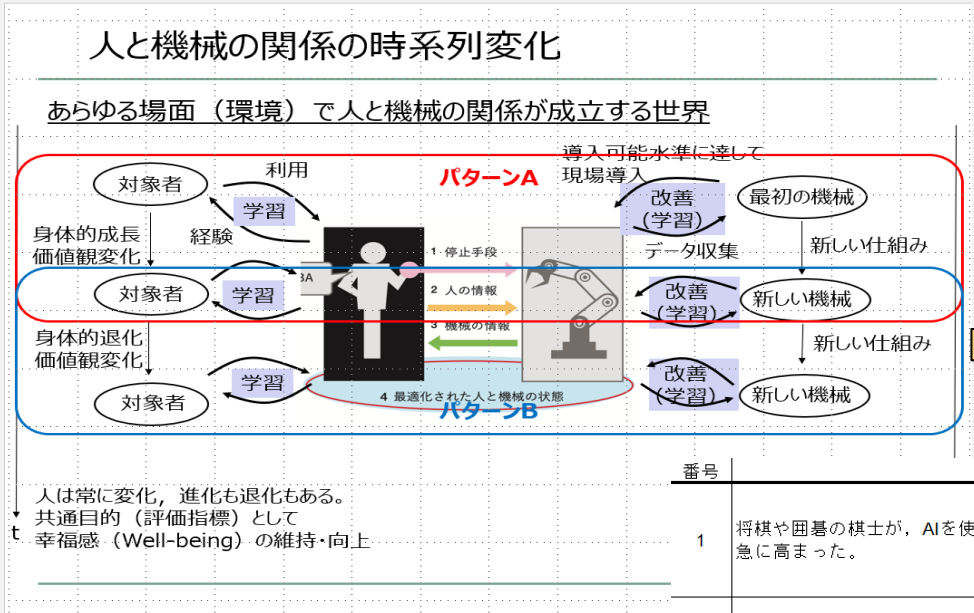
人と機械の関係の時系列変化

あらゆる場面（環境）で人と機械の関係が成立する世界

パターンA

導入可能水準に達して
現場導入

対象者

利用

学習

経験

改善
（学習）

最初の機械

身体的成長
価値観変化

データ収集

新しい仕組み

1 停止手段

対象者

学習

2 人の情報

改善
（学習）

新しい機械

3 機械の情報

身体的退化
価値観変化

新しい仕組み

対象者

学習

4 最適化された人と機械の状態

改善
（学習）

新しい機械

パターンB

人は常に変化，進化も退化もある。
共通目的（評価指標）として
幸福感（Well-being）の維持・向上

t

| 番号 | |
|---|---|
| 1 | 将棋や囲碁の棋士が，AIを使 急に高まった。 |